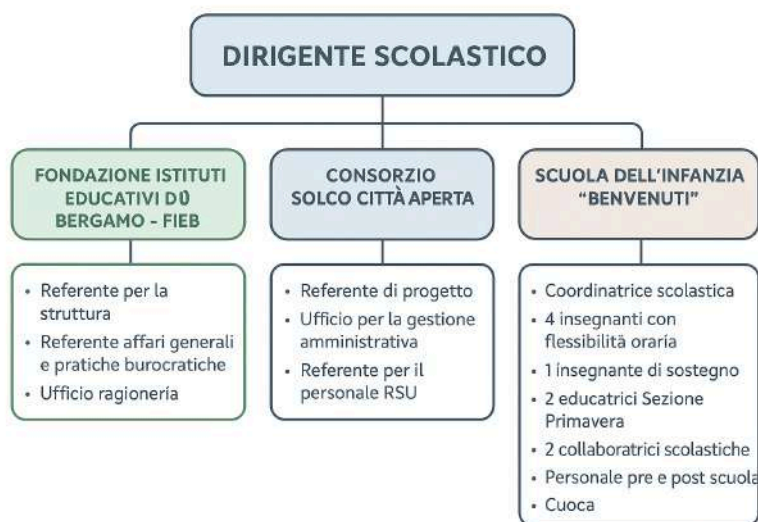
DIRIGENTE SCOLASTICO

FONDAZIONE ISTITUTI EDUCATIVI DÜ BERGAMO - FIEB

- Referente per la struttura
- Referente affari generali e pratiche burocratiche
- Ufficio ragioneria

CONSORZIO SOLCO CITTÀ APERTA

- Referente di progetto
- Ufficio per la gestione amministrativa
- Referente per il personale RSU

SCUOLA DELL'INFANZIA "BENVENUTI"

- Coordinatrice scolastica
- 4 insegnanti con flessibilità oraria
- 1 insegnante di sostegno
- 2 educatrici Sezione Primavera
- 2 collaboratrici scolastiche
- Personale pre e post scuola
- Cuoca